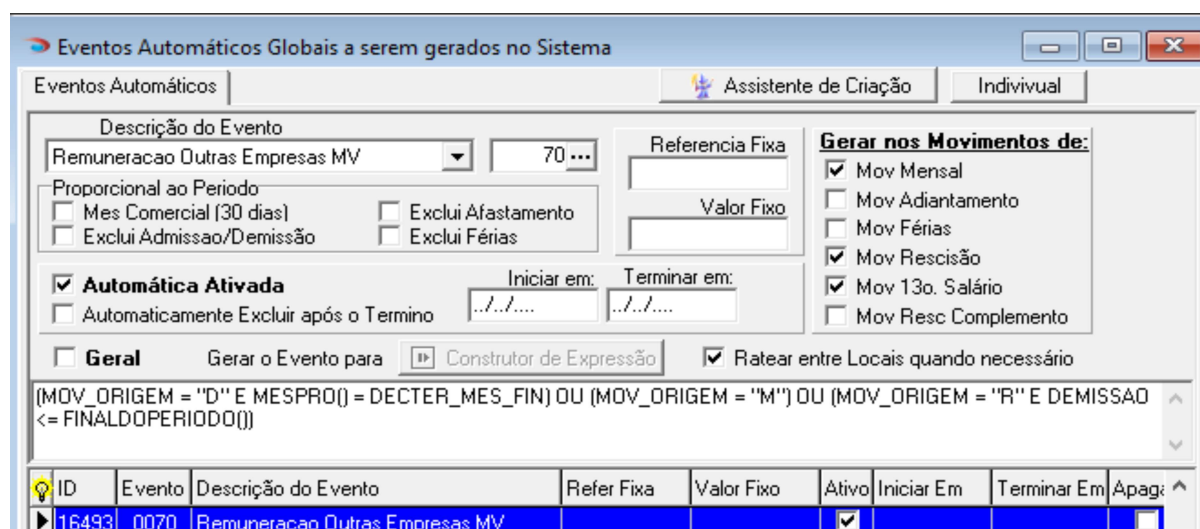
Eventos Automáticos Globais a serem gerados no Sistema

Eventos Automáticos

Assistente de Criação

Indivivual

Descrição do Evento

Remuneracao Outras Empresas MV

70

Referencia Fixa

Gerar nos Movimentos de:

Mov Mensal

Mov Adiantamento

Mov Férias

Mov Rescisão

Mov 13o. Salário

Mov Resc Complemento

Proporcional ao Periodo

Mes Comercial (30 dias)

Exclui Afastamento

Exclui Admissao/Demissão

Exclui Férias

Valor Fixo

Automática Ativada

Automaticamente Excluir após o Termino

Iniciar em:

../../....

Terminar em:

../../....

Geral

Gerar o Evento para

Construtor de Expressão

Ratear entre Locais quando necessário

(MOV_ORIGEM = "D" E MESPRO() = DECTER_MES_FIN) OU (MOV_ORIGEM = "M") OU (MOV_ORIGEM = "R" E DEMISSAO <= FINALDOPERIODO())

| ID | Evento | Descrição do Evento | Refer Fixa | Valor Fixo | Ativo | Iniciar Em | Terminar Em | Apaga |
|---|---|---|---|---|---|---|---|---|
| 16493 | 0070 | Remuneracao Outras Empresas MV | | | | | | |